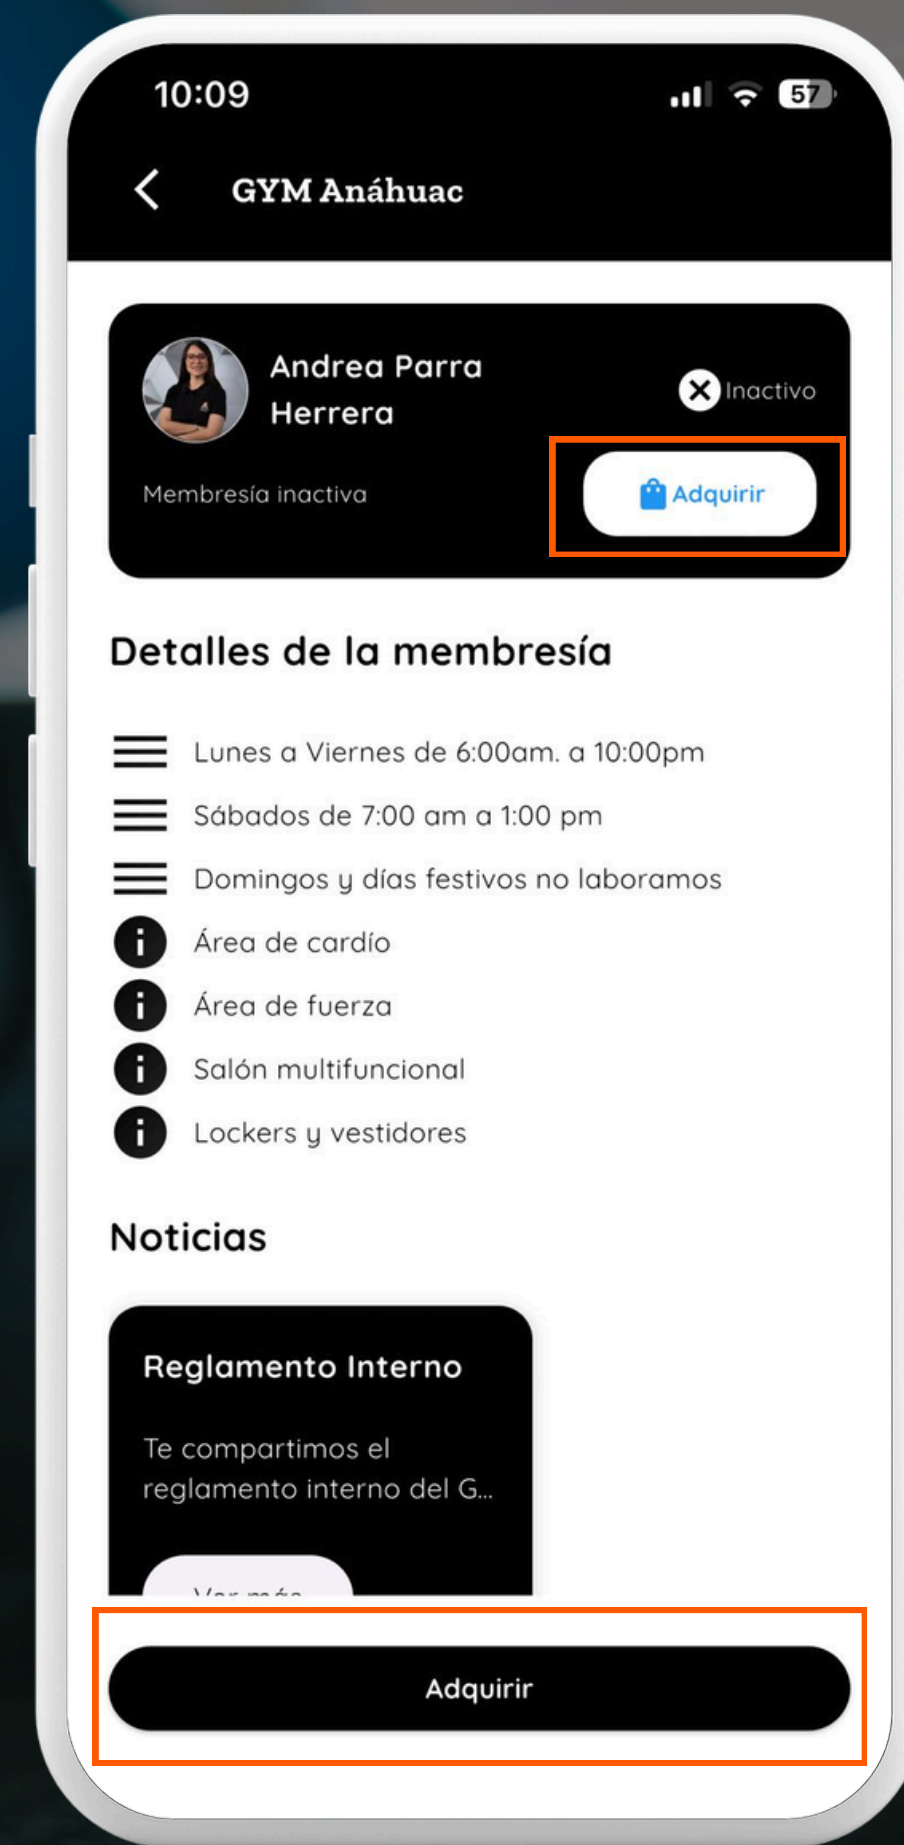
10:09

57

GYM Anáhuac

Andrea Parra Herrera

Inactivo

Membresía inactiva

Adquirir

Detalles de la membresía

Lunes a Viernes de 6:00am. a 10:00pm

Sábados de 7:00 am a 1:00 pm

Domingos y días festivos no laboramos

Área de cardío

Área de fuerza

Salón multifuncional

Lockers y vestidores

Noticias

Reglamento Interno

Te compartimos el reglamento interno del G...

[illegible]

Adquirir